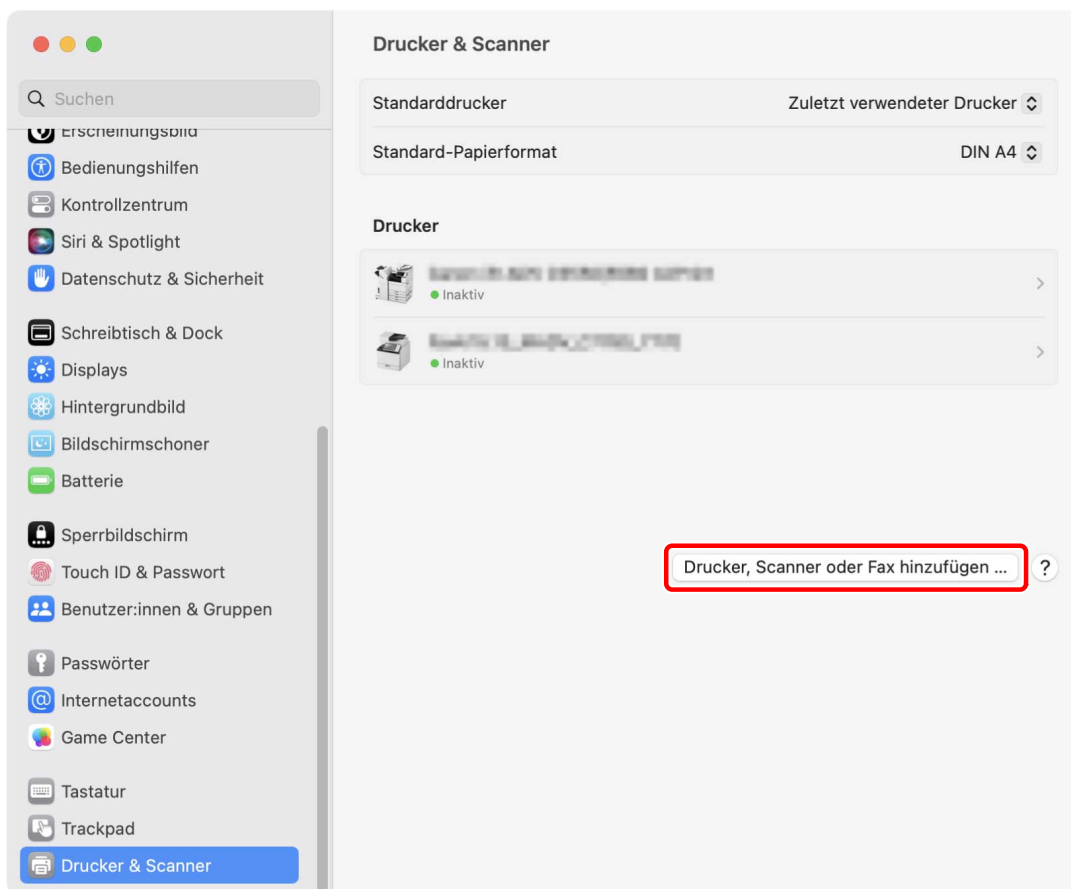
Suchen
Erscheinungsbild
Bedienungshilfen
Kontrollzentrum
Siri & Spotlight
Datenschutz & Sicherheit

Schreibtisch & Dock
Displays
Hintergrundbild
Bildschirmschoner
Batterie

Sperrbildschirm
Touch ID & Passwort
Benutzer:innen & Gruppen

Passwörter
Internetaccounts
Game Center

Tastatur
Trackpad
Drucker & Scanner

Drucker & Scanner

Standarddrucker | Zuletzt verwendeter Drucker
Standard-Papierformat | DIN A4

Drucker

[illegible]
Inaktiv

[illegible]
Inaktiv

Drucker, Scanner oder Fax hinzufügen ...
?